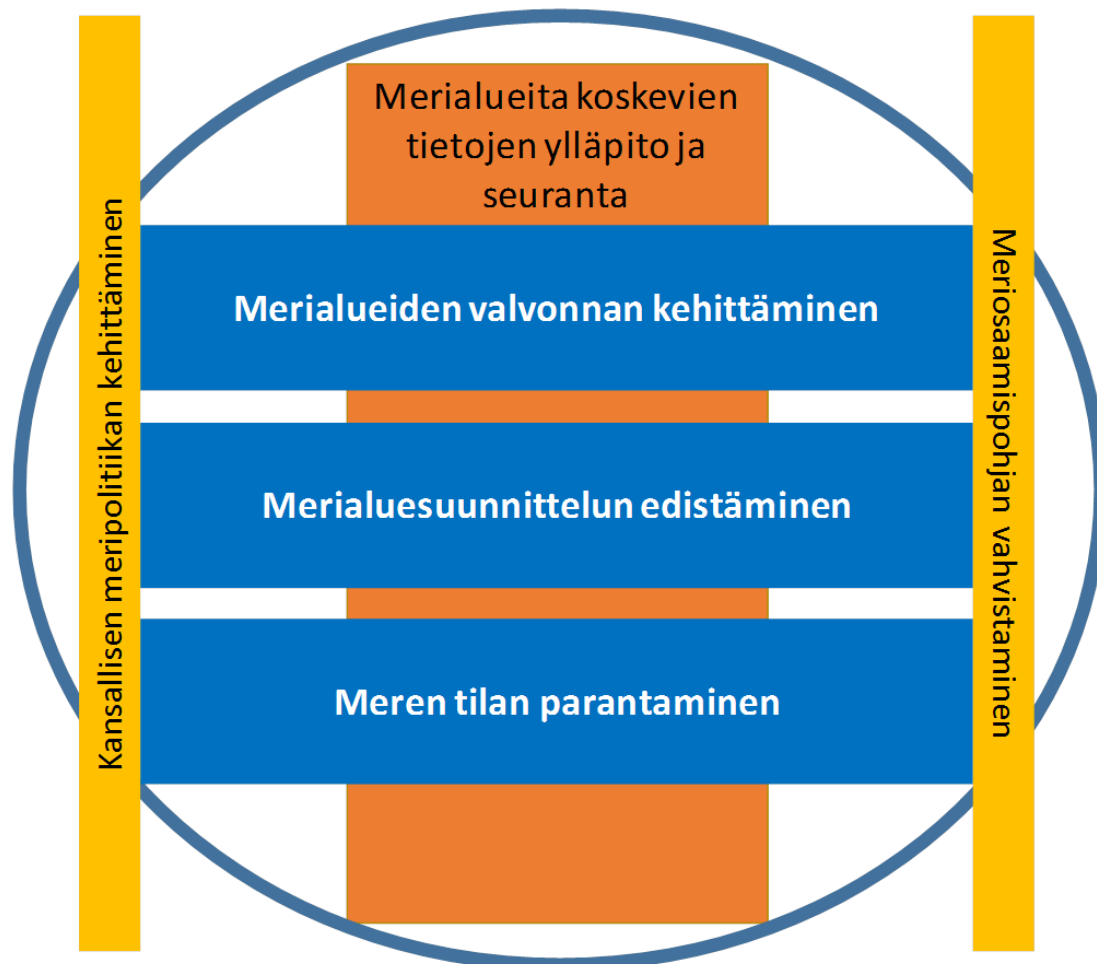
Kansallisen meripolitiikan kehittäminen

Merialueita koskevien tietojen ylläpito ja seuranta

Merialueiden valvonnan kehittäminen

Merialuesuunnittelun edistäminen

Meren tilan parantaminen

Meriosaamispohjan vahvistaminen